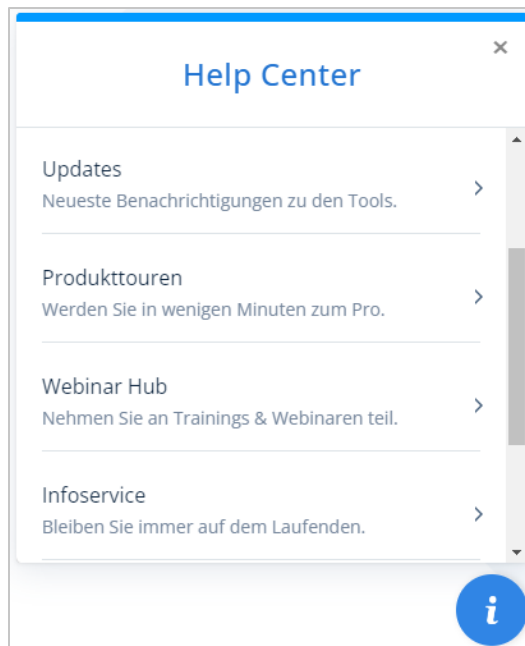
×

Help Center

Updates
Neueste Benachrichtigungen zu den Tools.
>

Produkttouren
Werden Sie in wenigen Minuten zum Pro.
>

Webinar Hub
Nehmen Sie an Trainings & Webinaren teil.
>

Infoservice
Bleiben Sie immer auf dem Laufenden.
>

i